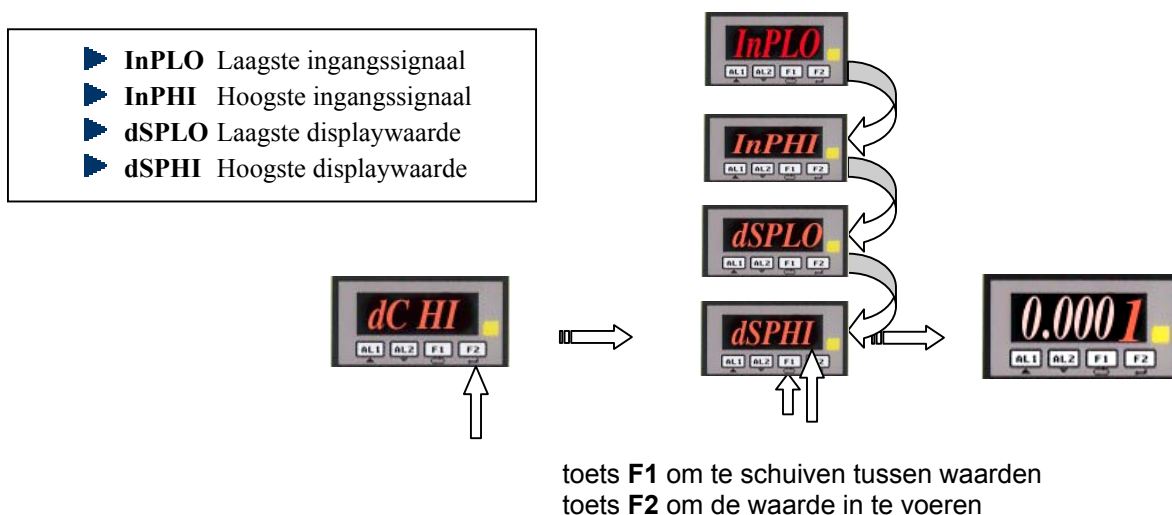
**InPLO** Laagste ingangssignaal
**InPHI** Hoogste ingangssignaal
**dSPLO** Laagste displaywaarde
**dSPHI** Hoogste displaywaarde

InPLO
AL1 AL2 F1 F2

InPHI
AL1 AL2 F1 F2

dSPLO
AL1 AL2 F1 F2

dC HI
AL1 AL2 F1 F2

dSPHI
AL1 AL2 F1 F2

0.0001
AL1 AL2 F1 F2

toets **F1** om te schuiven tussen waarden
toets **F2** om de waarde in te voeren